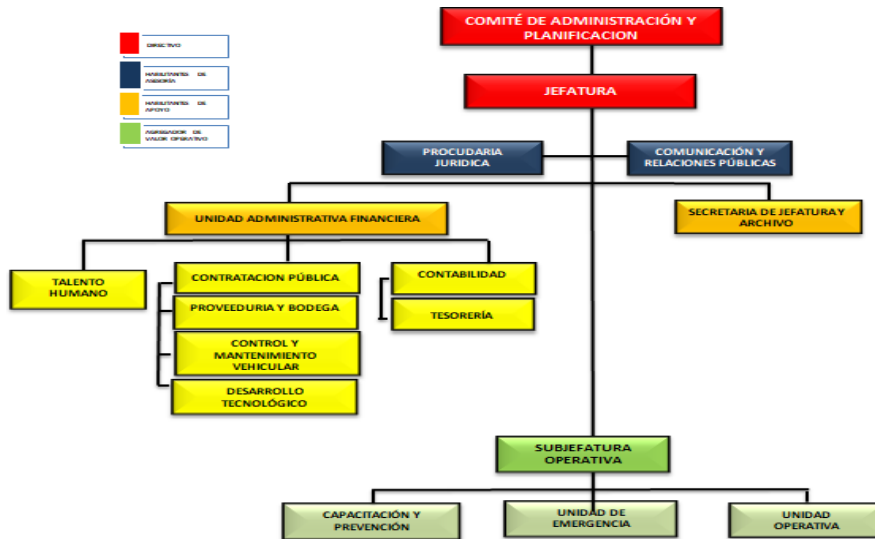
DIRECTIVO

HABILITANTE DE ASESORÍA

HABILITANTE DE APOYO

AGREGADOR DE VALOR OPERATIVO

COMITÉ DE ADMINISTRACIÓN Y PLANIFICACION

JEFATURA

PROCURADARIA JURIDICA

COMUNICACIÓN Y RELACIONES PÚBLICAS

UNIDAD ADMINISTRATIVA FINANCIERA

SECRETARIA DE JEFATURA Y ARCHIVO

TALENTO HUMANO

CONTRATACION PÚBLICA

PROVEEDURIA Y BODEGA

CONTROL Y MANTENIMIENTO VEHICULAR

DESARROLLO TECNOLÓGICO

CONTABILIDAD

TESORERÍA

SUBJEFATURA OPERATIVA

CAPACITACIÓN Y PREVENCIÓN

UNIDAD DE EMERGENCIA

UNIDAD OPERATIVA